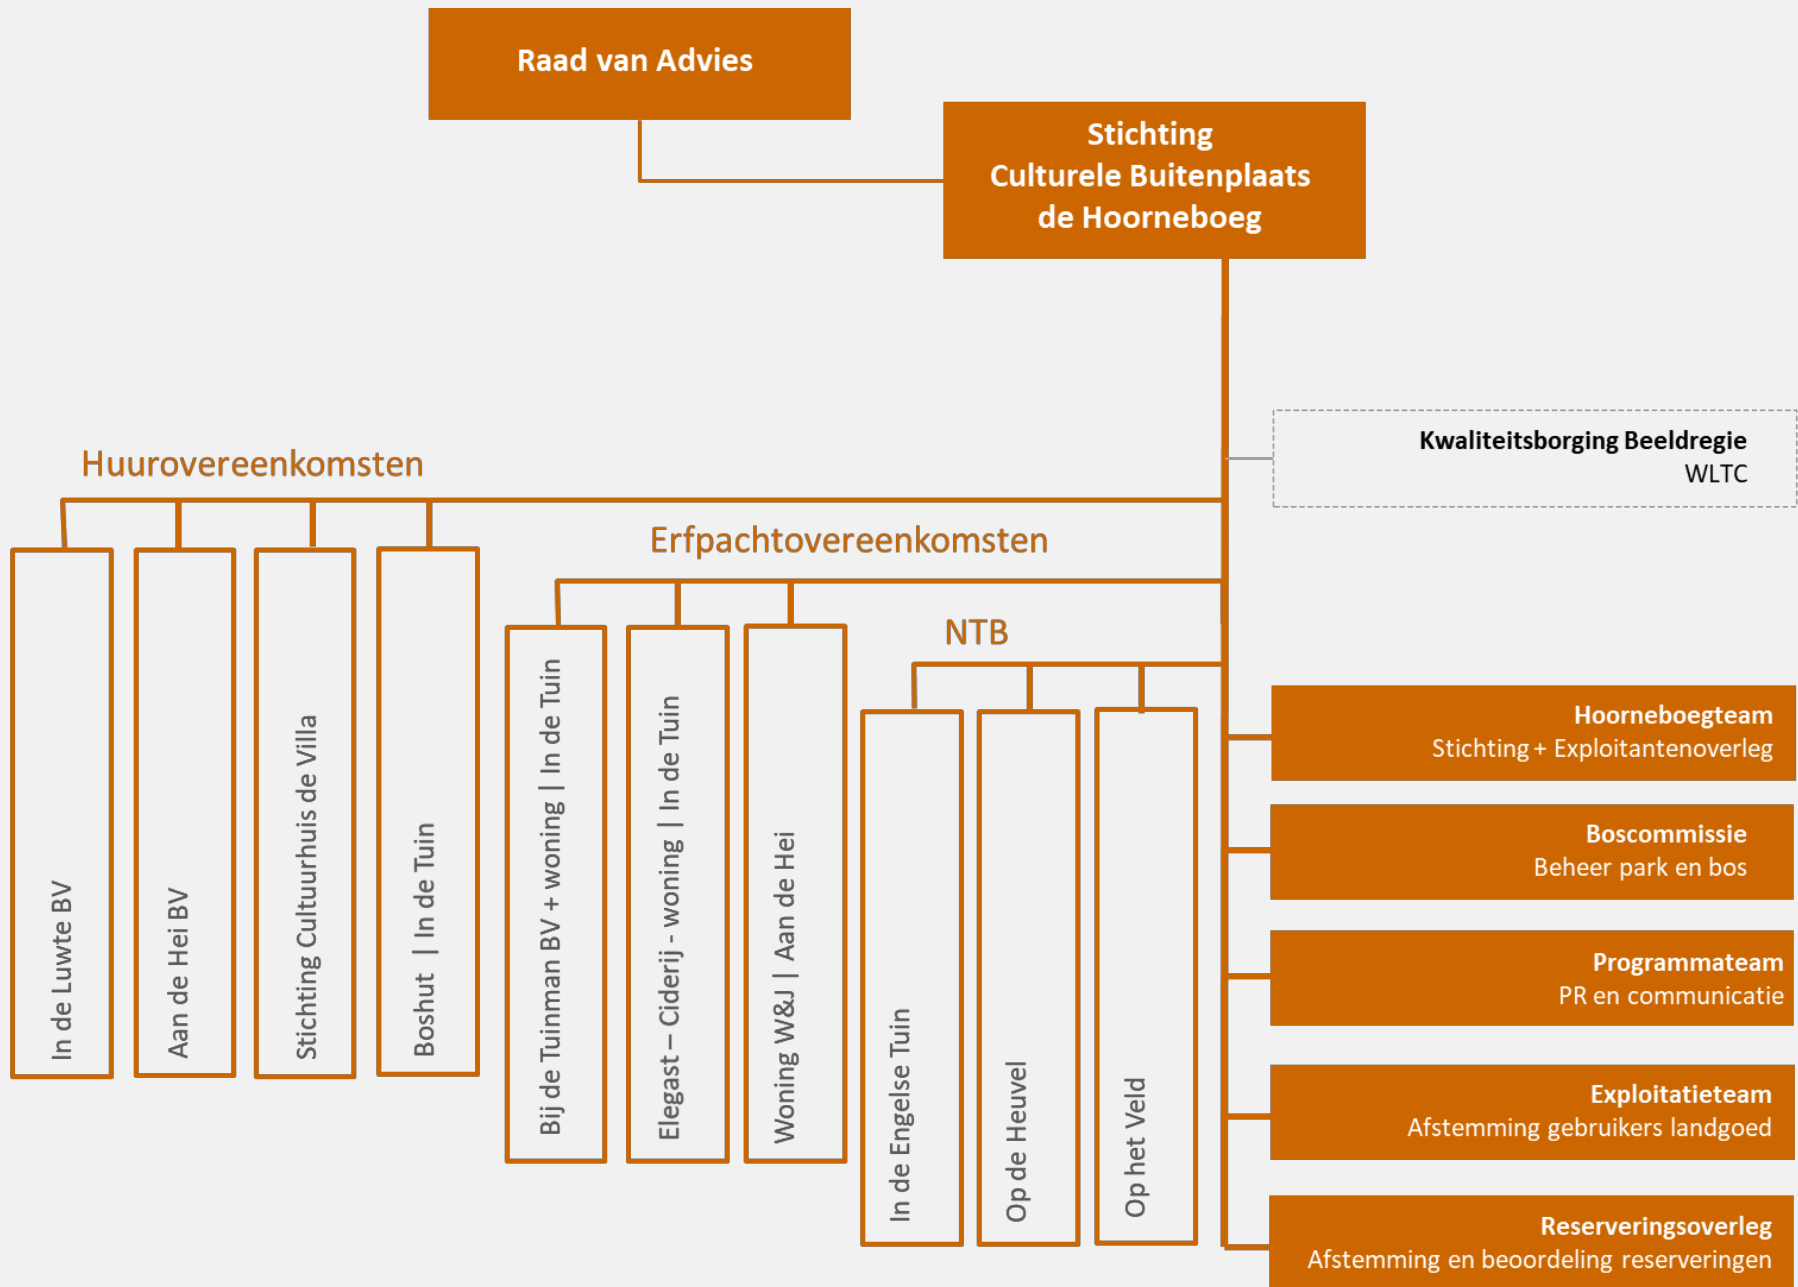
Raad van Advies

Stichting
Culturele Buitenplaats
de Hoorneboeg

Kwaliteitsborging Beeldregie
WLTC

Huurovereenkomsten

In de Luwte BV

Aan de Hei BV

Stichting Cultuurhuis de Villa

Boshut | In de Tuin

Erfpachtovereenkomsten

Bij de Tuinman BV + woning | In de Tuin

Elegast – Ciderij - woning | In de Tuin

Woning W&J | Aan de Hei

NTB

In de Engelse Tuin

Op de Heuvel

Op het Veld

Hoorneboegteam
Stichting + Exploitantenoverleg

Boscommissie
Beheer park en bos

Programmateam
PR en communicatie

Exploitatieteam
Afstemming gebruikers landgoed

Reserveringsoverleg
Afstemming en beoordeling reserveringen